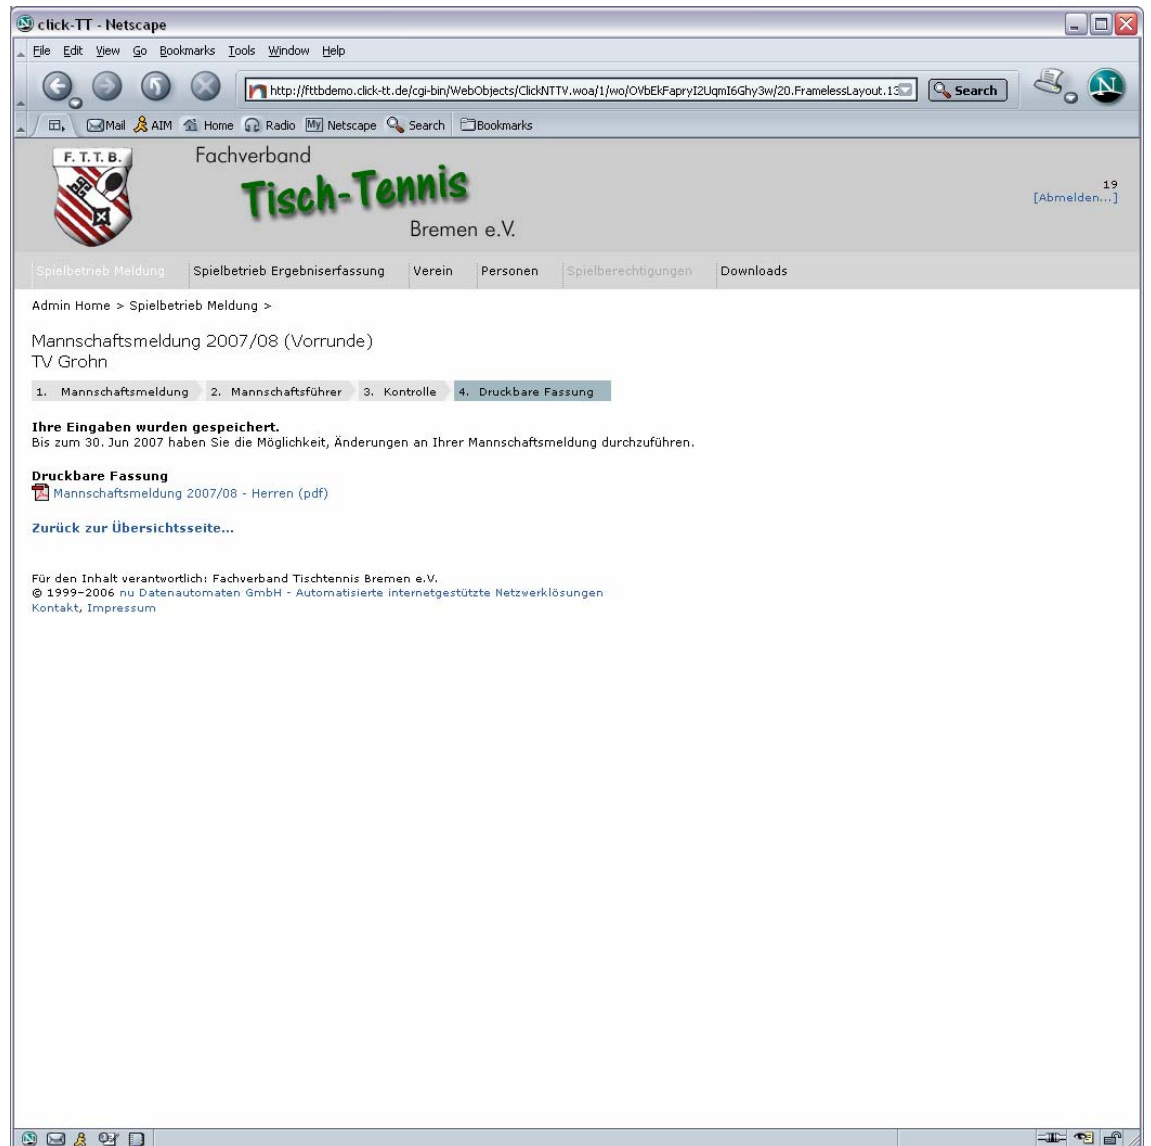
click-TT - Netscape

File Edit View Go Bookmarks Tools Window Help

http://fttbdemo.click-tt.de/cgi-bin/WebObjects/ClickNTTV.woa/1/wo/OVbEkFapryI2UqmI6Ghy3w/20.FramelessLayout.13

Search

Mail AIM Home Radio Netscape Search Bookmarks

F. T. T. B.

Fachverband

Tisch-Tennis

Bremen e.V.

19
[Abmelden...]

Spielbetrieb Meldung | Spielbetrieb Ergebniserfassung | Verein | Personen | Spielberechtigungen | Downloads

Admin Home > Spielbetrieb Meldung >

Mannschaftsmeldung 2007/08 (Vorrunde)
TV Grohn

1. Mannschaftsmeldung 2. Mannschaftsführer 3. Kontrolle 4. Druckbare Fassung

**Ihre Eingaben wurden gespeichert.**
Bis zum 30. Jun 2007 haben Sie die Möglichkeit, Änderungen an Ihrer Mannschaftsmeldung durchzuführen.

**Druckbare Fassung**
Mannschaftsmeldung 2007/08 - Herren (pdf)

Zurück zur Übersichtsseite...

Für den Inhalt verantwortlich: Fachverband Tischtennis Bremen e.V.
© 1999-2006 nu Datenautomaten GmbH - Automatisierte internetgestützte Netzwerklösungen
Kontakt, Impressum